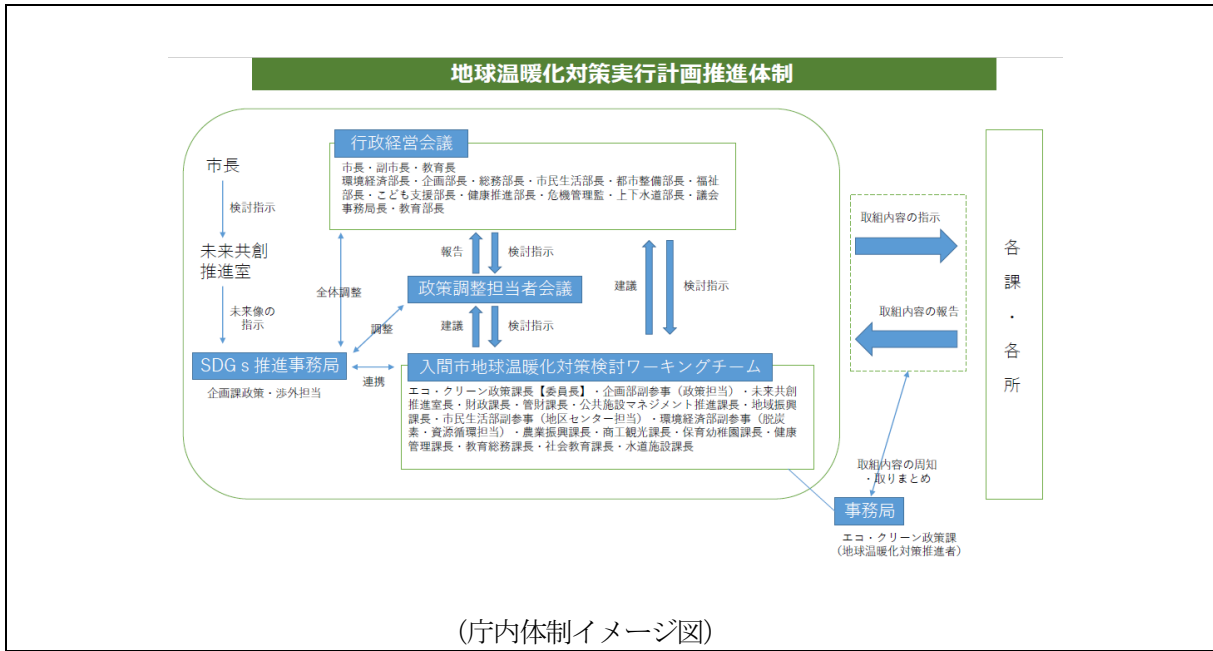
地球温暖化対策実行計画推進体制

行政経営会議

市長・副市長・教育長
環境経済部長・企画部長・総務部長・市民生活部長・都市整備部長・福祉部長・こども支援部長・健康推進部長・危機管理監・上下水道部長・議会事務局長・教育部長

市長

検討指示

未来共創推進室

未来像の指示

全体調整

報告

検討指示

建議

検討指示

政策調整担当者会議

調整

建議

検討指示

SDGｓ推進事務局

企画課政策・渉外担当

連携

入間市地球温暖化対策検討ワーキングチーム

エコ・クリーン政策課長【委員長】・企画部副参事（政策担当）・未来共創推進室長・財政課長・管財課長・公共施設マネジメント推進課長・地域振興課長・市民生活部副参事（地区センター担当）・環境経済部副参事（脱炭素・資源循環担当）・農業振興課長・商工観光課長・保育幼稚園課長・健康管理課長・教育総務課長・社会教育課長・水道施設課長

取組内容の指示

取組内容の報告

各課・各所

取組内容の周知・取りまとめ

事務局

エコ・クリーン政策課
（地球温暖化対策推進者）

（庁内体制イメージ図）